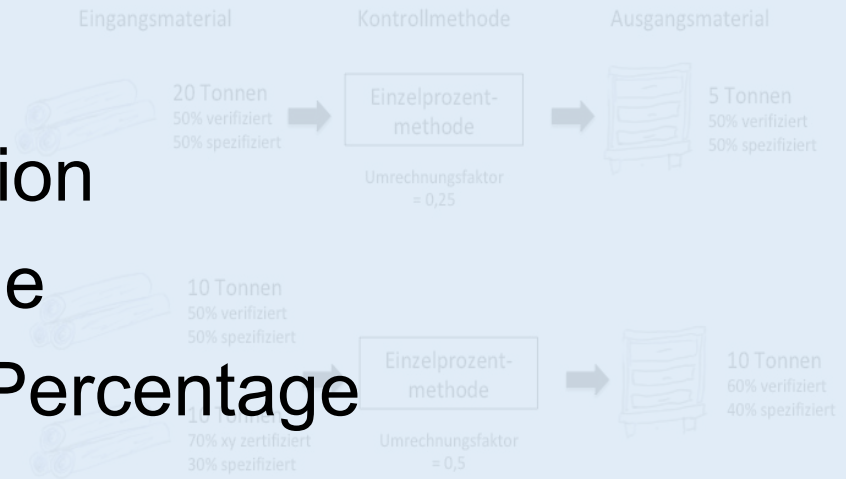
Eingangsmaterial

Kontrollmethode

Ausgangsmaterial

20 Tonnen
50% verifiziert
50% spezifiziert

Einzelprozentmethode

Umrechnungsfaktor = 0,25

5 Tonnen
50% verifiziert
50% spezifiziert

ion

e

Percentage

10 Tonnen
50% verifiziert
50% spezifiziert

10 Tonnen
70% xy zertifiziert
30% spezifiziert

Einzelprozentmethode

Umrechnungsfaktor = 0,5

10 Tonnen
60% verifiziert
40% spezifiziert